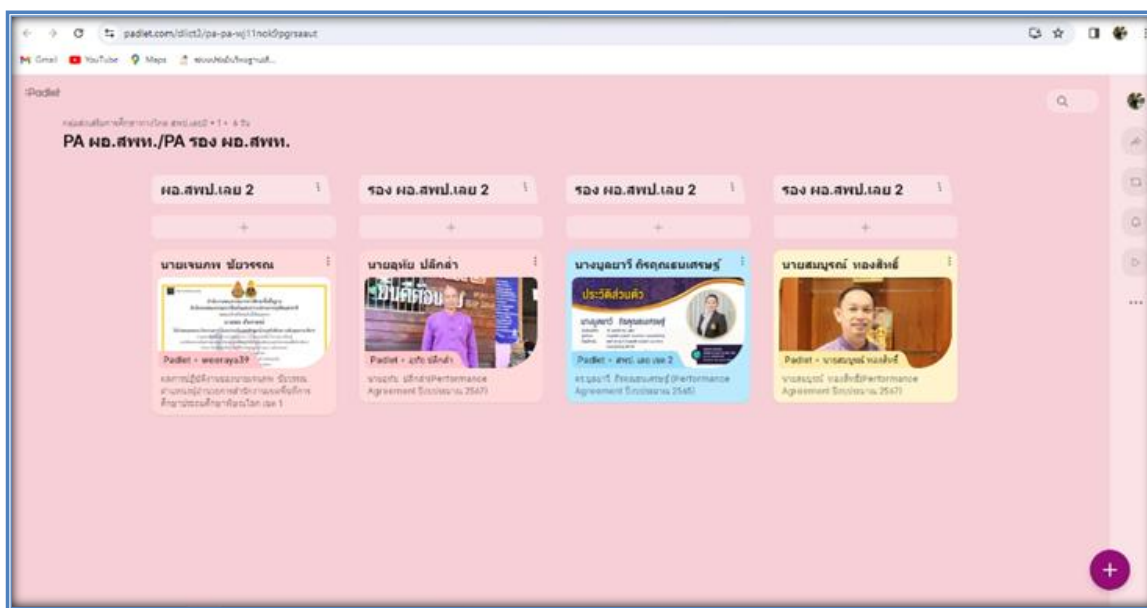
padlet.com/dlict2/pa-pa-wj11nok9pgrsaaut

Gmail YouTube Maps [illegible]

Padlet

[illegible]

PA ผอ.สพท./PA รอง ผอ.สพท.

ผอ.สพป.เลย 2

+

นายเจนภพ ชัยวรรณ

Padlet • weeraya39

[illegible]

รอง ผอ.สพป.เลย 2

+

นายอุทัย ปลัดค่า

Padlet • อุทัย ปลัดค่า

นายอุทัย ปลัดค่าPerformance Agreement ปีงบประมาณ 2567

รอง ผอ.สพป.เลย 2

+

นางบุษบารี กิจคุณธนเศรษฐ์

ประวัติส่วนตัว

Padlet • สพป. เลย เขต 2

ดร.บุษบารี กิจคุณธนเศรษฐ์ Performance Agreement ปีงบประมาณ 2565

รอง ผอ.สพป.เลย 2

+

นายสมบูรณ์ ทองสิทธิ์

Padlet • นายสมบูรณ์ ทองสิทธิ์

นายสมบูรณ์ ทองสิทธิ์Performance Agreement ปีงบประมาณ 2567

+